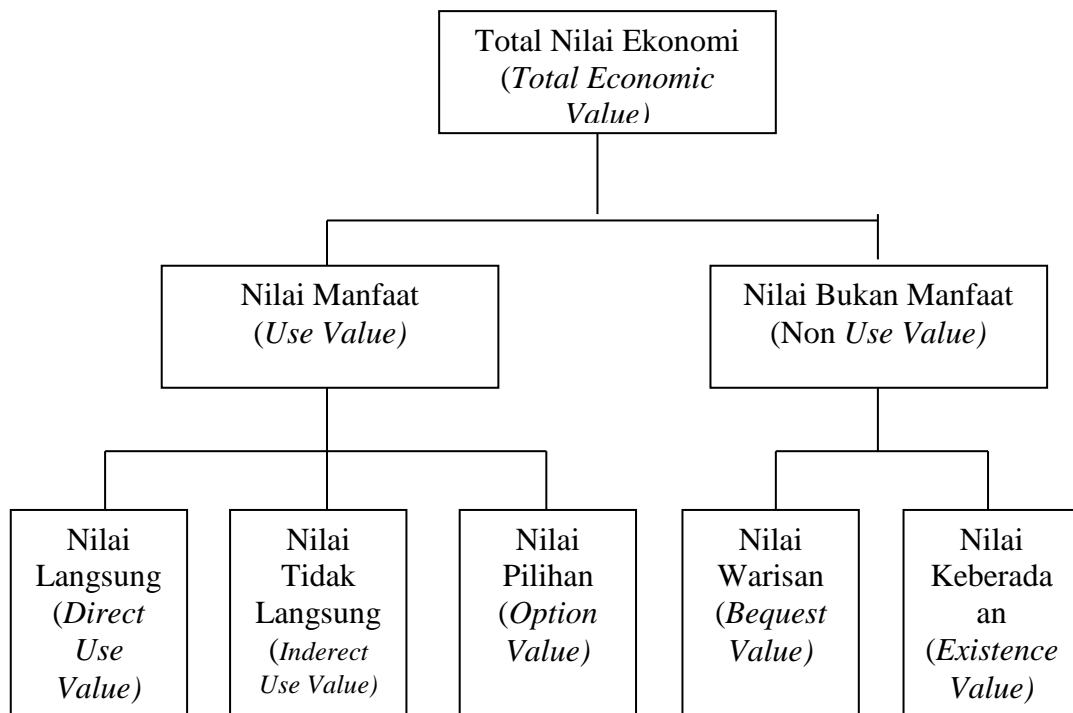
Total Nilai Ekonomi (Total Economic Value)

Nilai Manfaat (Use Value)

Nilai Bukan Manfaat (Non Use Value)

Nilai Langsung (Direct Use Value)

Nilai Tidak Langsung (Inderect Use Value)

Nilai Pilihan (Option Value)

Nilai Warisan (Bequest Value)

Nilai Keberada an (Existence Value)